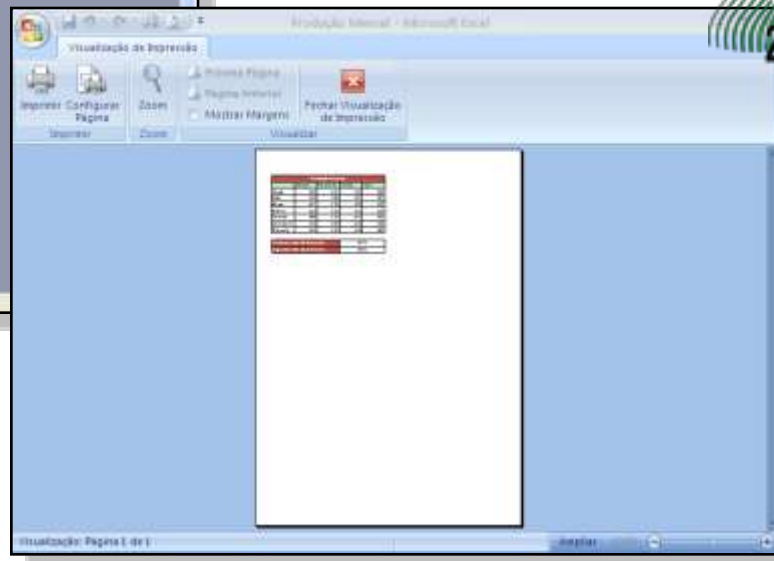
Produção Mensal - Microsoft Excel

Visualização de Impressão

Imprimir
Configurar Página
Imprimir

Zoom
Zoom

Próxima Página
Página Anterior
Mostrar Margens

Fechar Visualização de Impressão
Visualizar

Visualização: Página 1 de 1

Ampliar